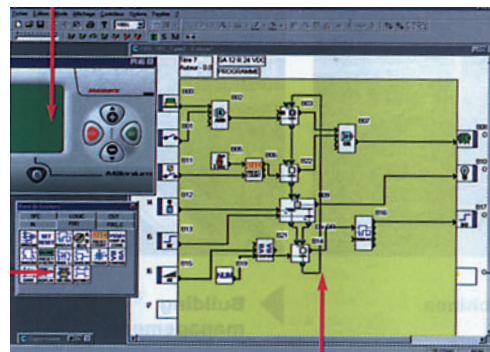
Fichier Edition Mode Affichage Controleur Options Fenêtre ?

Vue 7
Auteur : 0.0

SA 12 R 24 VDC
PROGRAMME

B00
B01
B02
B03
B04
B05
B06
B07
B08
B09
B10
B11
B12
B13
B14
B15
B16
B17
B18
B19
B20
B21
B22

Boite de fonctions
SFC
LOGIC
OUT
IN
FBD

Millenium